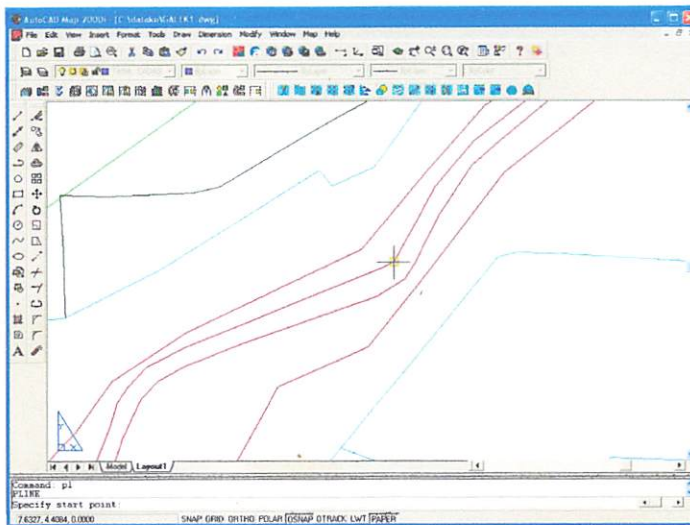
AutoCAD Map 2000i - [C:\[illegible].dwg]

File Edit View Insert Format Tools Draw Dimension Modify Window Map Help

Model Layout1

Command: pl
PLINE
Specify start point:

7.6327, 4.4084, 0.0000

SNAP GRID ORTHO POLAR OSNAP OTRACK LWT PAPER